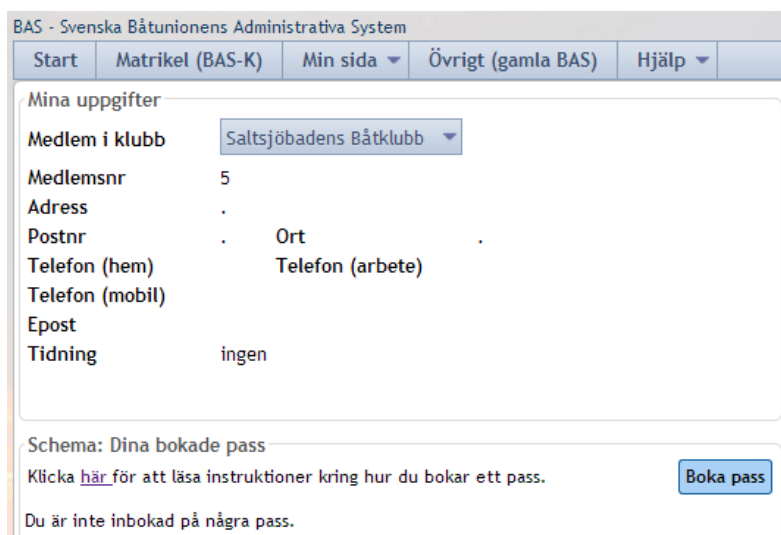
BAS - Svenska Båtunionens Administrativa System

Start | Matrikel (BAS-K) | Min sida | Övrigt (gamla BAS) | Hjälp

Mina uppgifter

Medlem i klubb Saltsjöbadens Båtklubb

Medlemsnr 5
Adress .
Postnr . Ort .
Telefon (hem) Telefon (arbete)
Telefon (mobil)
Epost
Tidning ingen

Schema: Dina bokade pass

Klicka här för att läsa instruktioner kring hur du bokar ett pass.

Boka pass

Du är inte inbokad på några pass.